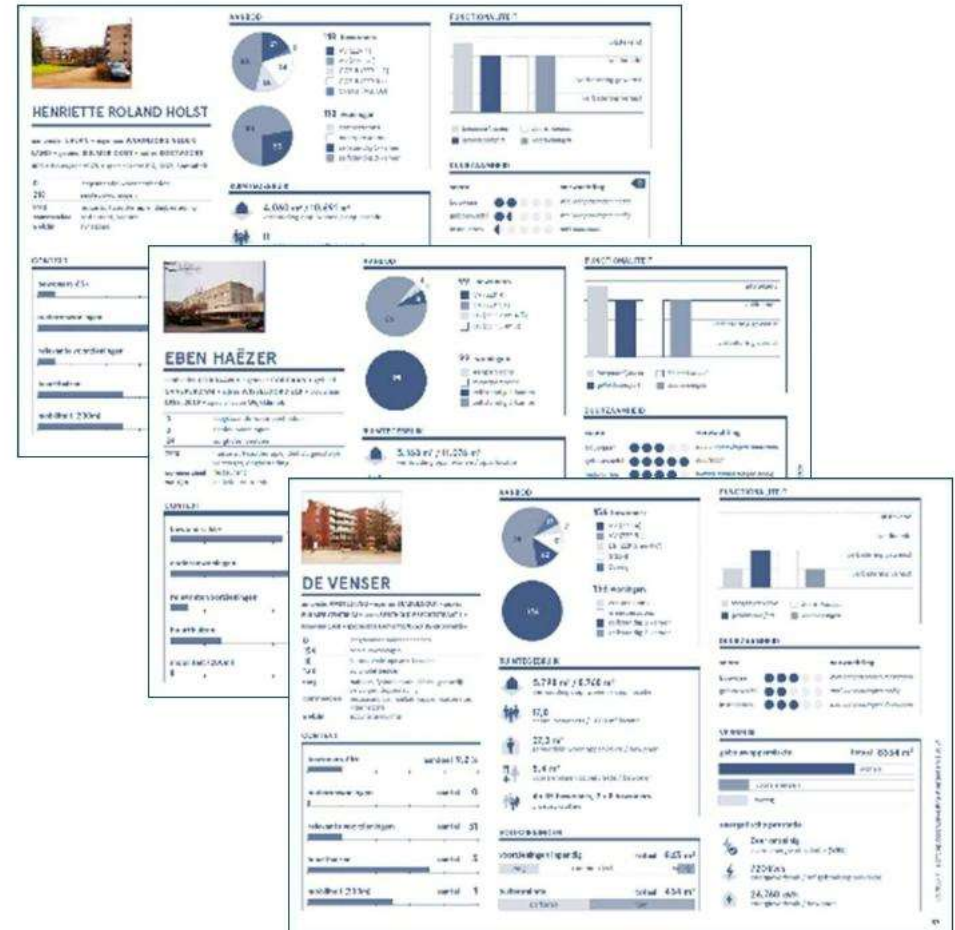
HENRIETTE ROLAND HOLST

AANBOD

FUNCTIONALITEIT

RUIMTEGEBRUIK

4.080 m² / 10.891 m²

CONTEXT

bewoners 65+

EBEN HAËZER

AANBOD

FUNCTIONALITEIT

RUIMTEGEBRUIK

5.160 m² / 11.226 m²

CONTEXT

DE VENSER

AANBOD

156 bewoners

156 woningen

FUNCTIONALITEIT

RUIMTEGEBRUIK

5.795 m² / 6.760 m²

17,0

37,3 m²

5,4 m²

CONTEXT

bewoners 65+ aantal 9,2 %

zorgvoorzieningen aantal 0

relevante voorzieningen aantal 31

buurthuizen aantal 3

mobiliteit 230 m aantal 1

VOORZIENINGEN

voorzieningen/opvang totaal 465 m²

buitenruimte totaal 434 m²

gebruiksoppervlakte totaal 6884 m²

energiehuishouding

7200 kWh

24.760 kWh